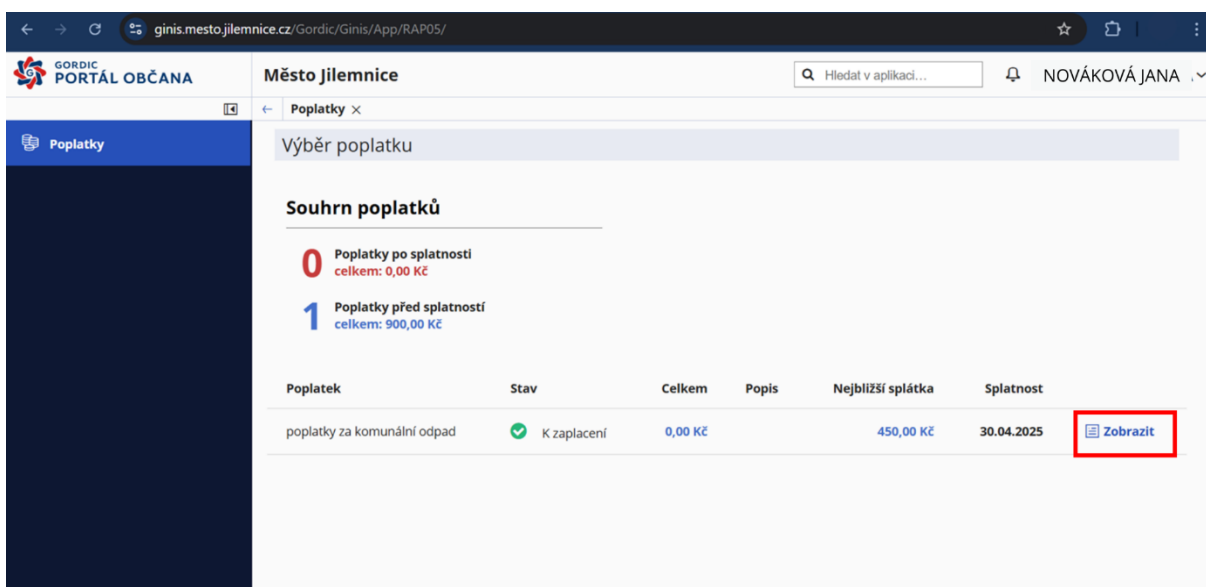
ginis.mesto.jilemnice.cz/Gordic/Ginis/App/RAP05/

GORDIC
PORTÁL OBČANA

Město Jilemnice

Hledat v aplikaci...

NOVÁKOVÁ JANA

Poplatky

Poplatky

Výběr poplatku

Souhrn poplatků

0 Poplatky po splatnosti
celkem: 0,00 Kč

1 Poplatky před splatností
celkem: 900,00 Kč

| Poplatek | Stav | Celkem | Popis | Nejbližší splátka | Splatnost | |
|---|---|---|---|---|---|---|
| poplatky za komunální odpad | K zaplacení | 0,00 Kč | | 450,00 Kč | 30.04.2025 | Zobrazit |